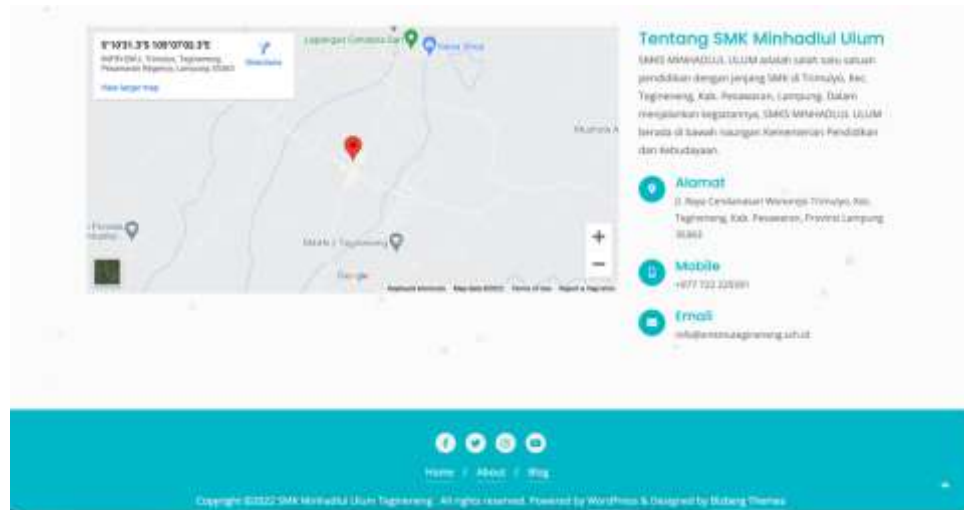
5°10'31.3"S 105°07'02.3"E
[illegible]
Directions
View larger map
Lapangan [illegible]
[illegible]
Mushola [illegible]
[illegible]
SMAN 1 Tegineneng
Google
Keyboard shortcuts Map data ©2022 Terms of Use Report a map error

Tentang SMK Minhadlul Ulum

SMKS MINHADLUL ULUM adalah salah satu satuan pendidikan dengan jenjang SMK di Trimulyo, Kec. Tegineneng, Kab. Pesawaran, Lampung. Dalam menjalankan kegiatannya, SMKS MINHADLUL ULUM berada di bawah naungan Kementerian Pendidikan dan Kebudayaan.

Alamat
Jl. Raya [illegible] Trimulyo, Kec. Tegineneng, Kab. Pesawaran, Provinsi Lampung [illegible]

Mobile
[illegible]

Email
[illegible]

Home / About / Blog

Copyright ©2022 SMK Minhadlul Ulum Tegineneng . All rights reserved. Powered by WordPress & Designed by Bizberg Themes